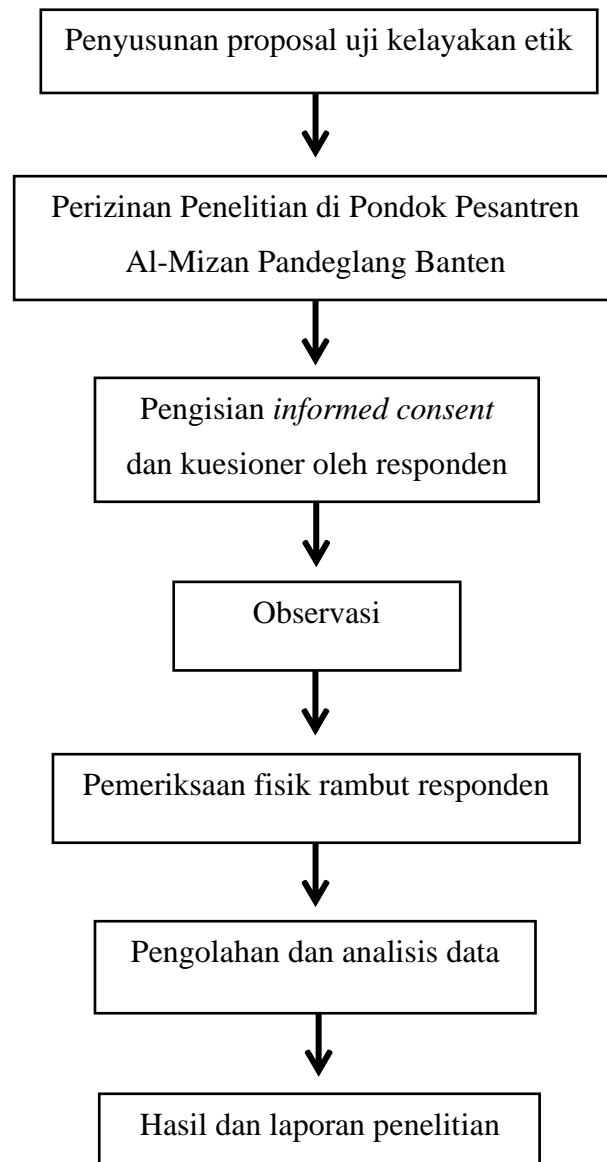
Penyusunan proposal uji kelayakan etik

Perizinan Penelitian di Pondok Pesantren Al-Mizan Pandeglang Banten

Pengisian informed consent dan kuesioner oleh responden

Observasi

Pemeriksaan fisik rambut responden

Pengolahan dan analisis data

Hasil dan laporan penelitian